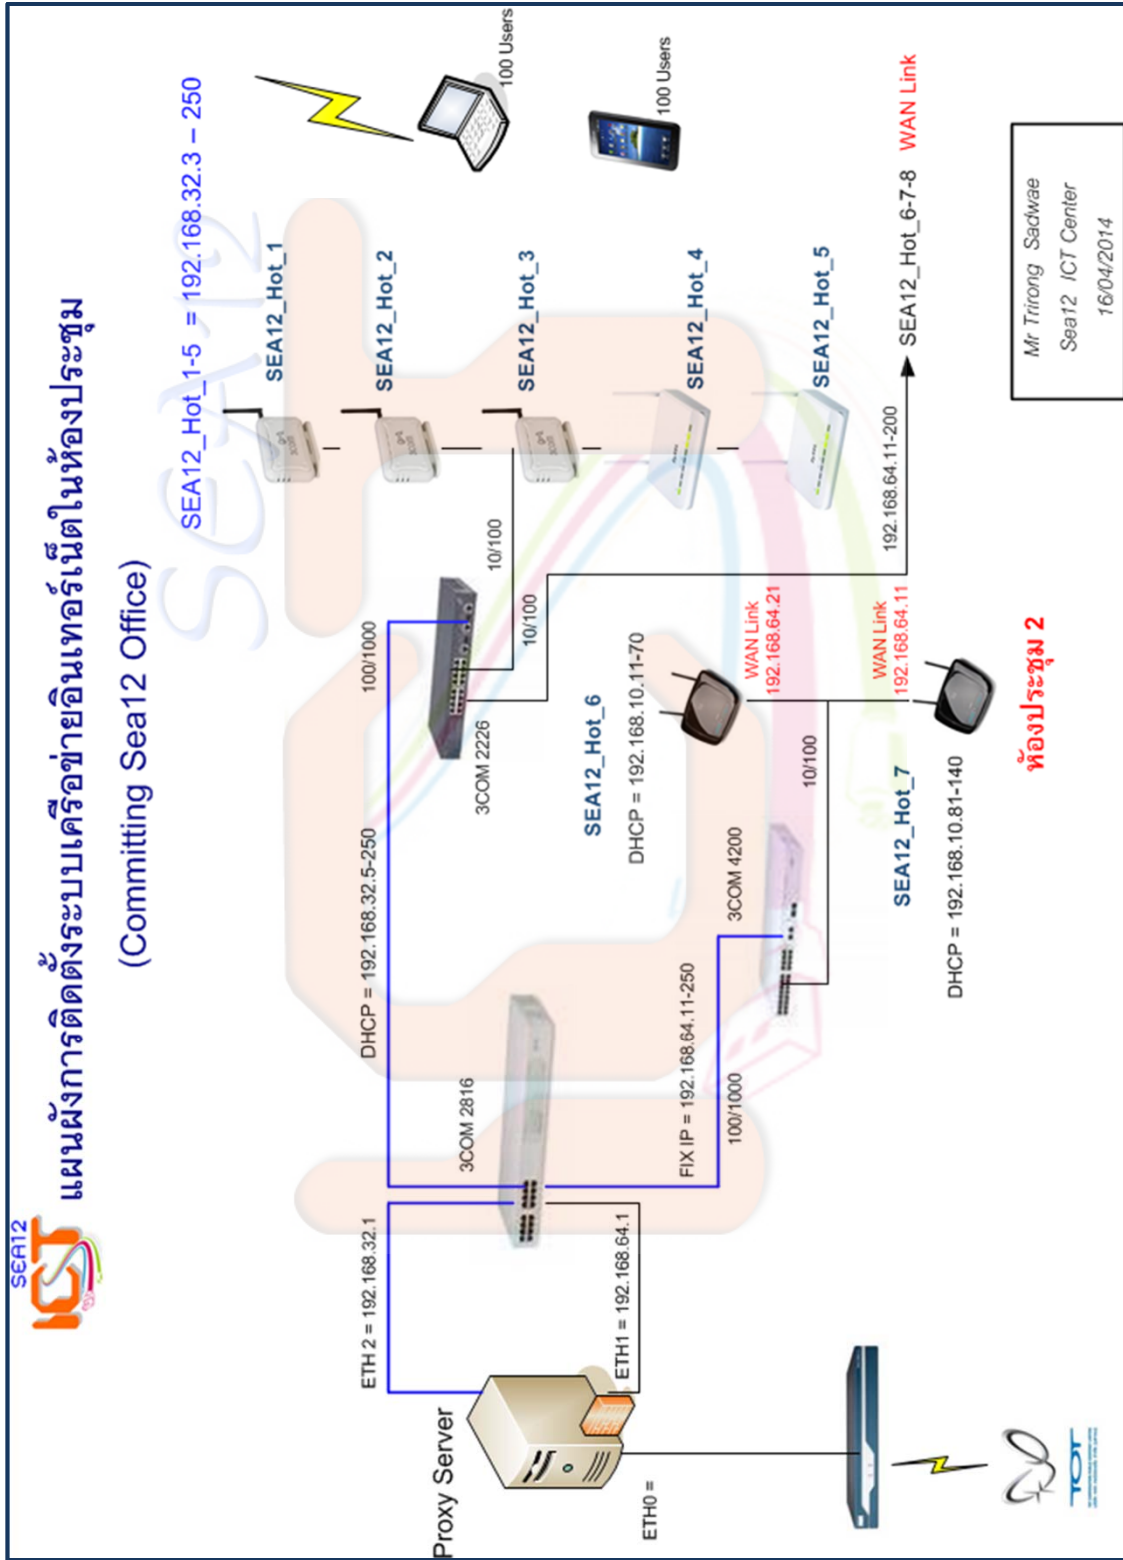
SEA12 ICT

แผนผังการติดตั้งระบบเครือข่ายอินเทอร์เน็ตในห้องประชุม

(Committing Sea12 Office)

SEA12_Hot_1-5 = 192.168.32.3 – 250

100 Users

100 Users

SEA12_Hot_1

SEA12_Hot_2

SEA12_Hot_3

SEA12_Hot_4

SEA12_Hot_5

SEA12_Hot_6-7-8 WAN Link

192.168.64.11-200

10/100

10/100

100/1000

DHCP = 192.168.32.5-250

3COM 2226

SEA12_Hot_6

DHCP = 192.168.10.11-70

WAN Link 192.168.64.21

WAN Link 192.168.64.11

ห้องประชุม 2

10/100

3COM 4200

SEA12_Hot_7

DHCP = 192.168.10.81-140

3COM 2816

FIX IP = 192.168.64.11-250

100/1000

ETH 2 = 192.168.32.1

ETH1 = 192.168.64.1

Proxy Server

ETH0 =

TOT

Mr Trirong Sadwae
Sea12 ICT Center
16/04/2014